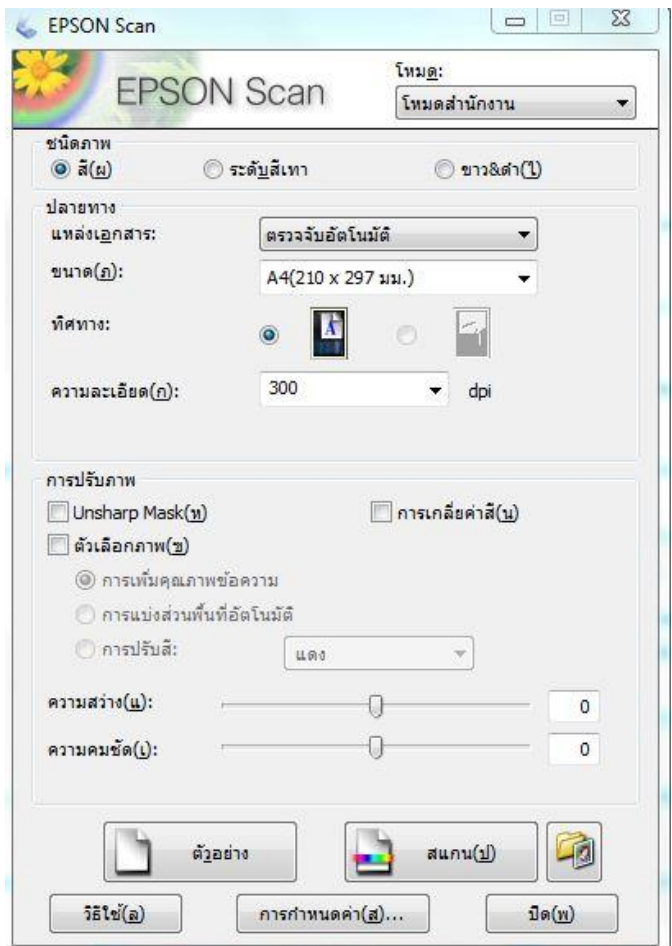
EPSON Scan

EPSON Scan

โหมด:
โหมดสำนักงาน

ชนิดภาพ
สี(ผ)
ระดับสีเทา
ขาว&ดำ(ใ)

ปลายทาง
แหล่งเอกสาร:
ตรวจจับอัตโนมัติ
ขนาด(ภ):
A4(210 x 297 มม.)
ทิศทาง:
ความละเอียด(ก):
300
dpi

การปรับภาพ
Unsharp Mask(ห)
การเกลี่ยค่าสี(น)
ตัวเลือกภาพ(ข)
การเพิ่มคุณภาพข้อความ
การแบ่งส่วนพื้นที่อัตโนมัติ
การปรับสี:
แดง
ความสว่าง(แ):
0
ความคมชัด(เ):
0

ตัวอย่าง
สแกน(ป)
วิธีใช้(ล)
การกำหนดค่า(ส)...
ปิด(พ)